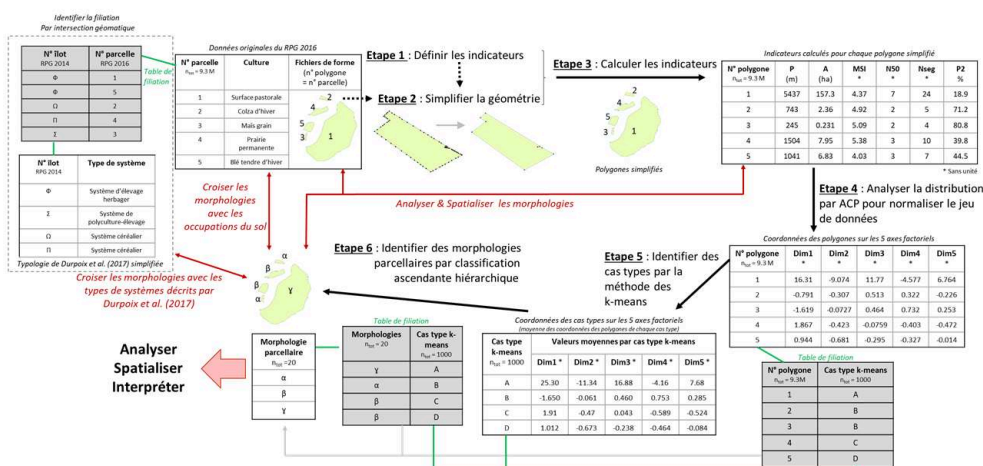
Identifier la filiation
Par intersection géomatique

| N° îlot RPG 2014 | N° parcelle RPG 2016 |
|---|---|
| Φ | 1 |
| Φ | 5 |
| Ω | 2 |
| Π | 4 |
| Σ | 3 |

Table de filiation

| N° îlot RPG 2014 | Type de système |
|---|---|
| Φ | Système d'élevage herbager |
| Σ | Système de polyculture-élevage |
| Ω | Système céréalier |
| Π | Système céréalier |

Typologie de Durpoix et al. (2017) simplifiée

Données originales du RPG 2016

| N° parcelle $n_{tot} = 9.3$ M | Culture | Fichiers de forme (n° polygone = n° parcelle) |
|---|---|---|
| 1 | Surface pastorale | |
| 2 | Colza d'hiver | |
| 3 | Maïs grain | |
| 4 | Prairie permanente | |
| 5 | Blé tendre d'hiver | |

2
4
5
3
1

Etape 1 : Définir les indicateurs

Etape 2 : Simplifier la géométrie

Etape 3 : Calculer les indicateurs

2
4
5
3
1
Polygones simplifiés

Indicateurs calculés pour chaque polygone simplifié

| N° polygone $n_{tot} = 9.3$ M | P (m) | A (ha) | MSI * | N50 * | Nseg * | P2 % |
|---|---|---|---|---|---|---|
| 1 | 5437 | 157.3 | 4.37 | 7 | 24 | 18.9 |
| 2 | 743 | 2.36 | 4.92 | 2 | 5 | 71.2 |
| 3 | 245 | 0.231 | 5.09 | 2 | 4 | 80.8 |
| 4 | 1504 | 7.95 | 5.38 | 3 | 10 | 39.8 |
| 5 | 1041 | 6.83 | 4.03 | 3 | 7 | 44.5 |

* Sans unité

Croiser les morphologies avec les occupations du sol

Analyser & Spatialiser les morphologies

Etape 4 : Analyser la distribution par ACP pour normaliser le jeu de données

Etape 6 : Identifier des morphologies parcellaires par classification ascendante hiérarchique

Etape 5 : Identifier des cas types par la méthode des k-means

Coordonnées des polygones sur les 5 axes factoriels

| N° polygone $n_{tot} = 9.3$ M | Dim1 * | Dim2 * | Dim3 * | Dim4 * | Dim5 * |
|---|---|---|---|---|---|
| 1 | 16.31 | -9.074 | 11.77 | -4.577 | 6.764 |
| 2 | -0.791 | -0.307 | 0.513 | 0.322 | -0.226 |
| 3 | -1.619 | -0.0727 | 0.464 | 0.732 | 0.253 |
| 4 | 1.867 | -0.423 | -0.0759 | -0.403 | -0.472 |
| 5 | 0.944 | -0.681 | 0.295 | -0.327 | -0.014 |

Croiser les morphologies avec les types de systèmes décrits par Durpoix et al. (2017)

α
β
β
α
γ

Analyser
Spatialiser
Interpréter

| Morphologie parcellaire $n_{tot} = 20$ |
|---|
| α |
| β |
| γ |

Table de filiation

| Morphologies $n_{tot} = 20$ | Cas type k-means $n_{tot} = 1000$ |
|---|---|
| γ | A |
| α | B |
| β | C |
| β | D |

Coordonnées des cas types sur les 5 axes factoriels
(moyenne des coordonnées des polygones de chaque cas type)

| Cas type k-means $n_{tot} = 1000$ | Dim1 * | Dim2 * | Dim3 * | Dim4 * | Dim5 * |
|---|---|---|---|---|---|
| | Valeurs moyennes par cas type k-means | | | | |
| A | 25.30 | -11.34 | 16.88 | -4.16 | 7.68 |
| B | -1.650 | -0.061 | 0.460 | 0.753 | 0.285 |
| C | 1.91 | -0.47 | 0.043 | -0.589 | -0.524 |
| D | 1.012 | -0.673 | -0.238 | -0.464 | -0.084 |

Table de filiation

| N° polygone $n_{tot} = 9.3$M | Cas type k-means $n_{tot} = 1000$ |
|---|---|
| 1 | A |
| 2 | B |
| 3 | B |
| 4 | C |
| 5 | D |